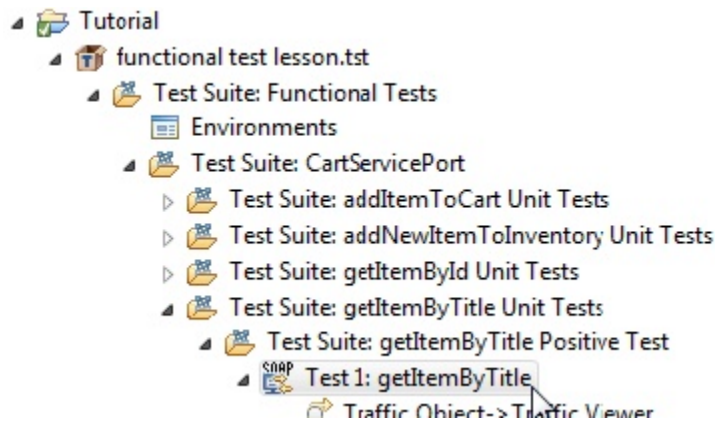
Tutorial
functional test lesson.tst
Test Suite: Functional Tests
Environments
Test Suite: CartServicePort
Test Suite: addItemToCart Unit Tests
Test Suite: addNewItemToInventory Unit Tests
Test Suite: getItemById Unit Tests
Test Suite: getItemByTitle Unit Tests
Test Suite: getItemByTitle Positive Test
SOAP
Test 1: getItemByTitle
Traffic Object->Traffic Viewer